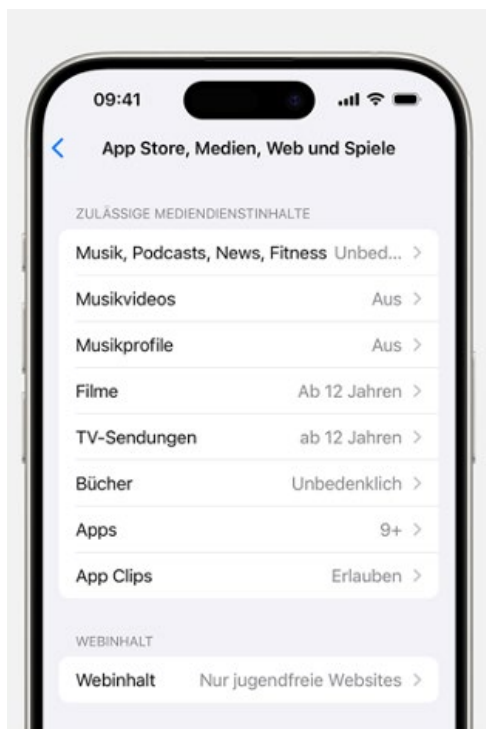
09:41

App Store, Medien, Web und Spiele

ZULÄSSIGE MEDIENDIENSTINHALTE

Musik, Podcasts, News, Fitness Unbed...

Musikvideos Aus

Musikprofile Aus

Filme Ab 12 Jahren

TV-Sendungen ab 12 Jahren

Bücher Unbedenklich

Apps 9+

App Clips Erlauben

WEBINHALT

Webinhalt Nur jugendfreie Websites